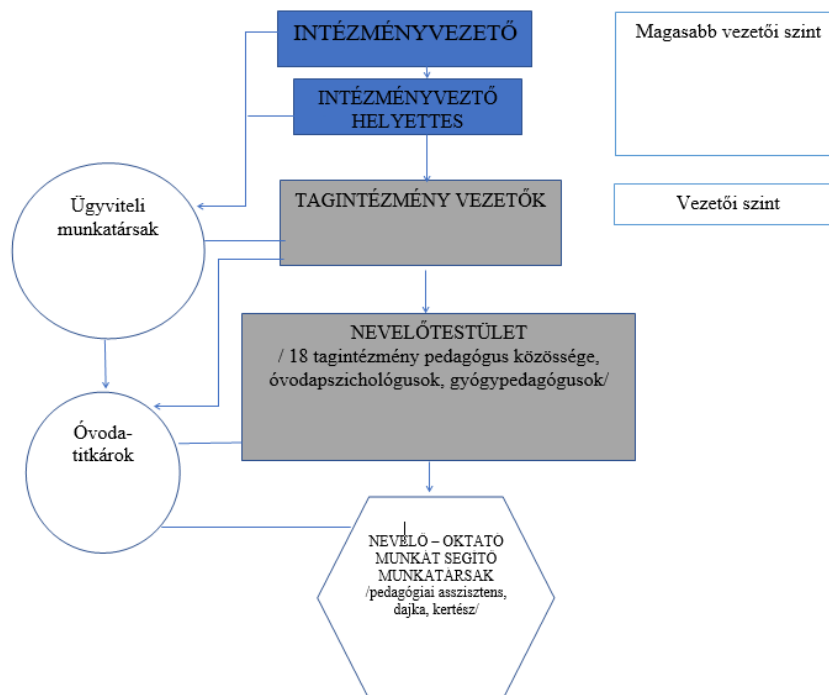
INTÉZMÉNYVEZETŐ

Magasabb vezetői szint

INTÉZMÉNYVEZTŐ HELYETTES

Ügyviteli munkatársak

TAGINTÉZMÉNY VEZETŐK

Vezetői szint

NEVELŐTESTÜLET
/ 18 tagintézmény pedagógus közössége, óvodapszichológusok, gyógypedagógusok/

Óvoda-titkárok

NEVELŐ – OKTATÓ MUNKÁT SEGÍTŐ MUNKATÁRSAK
/pedagógiai asszisztens, dajka, kertész/